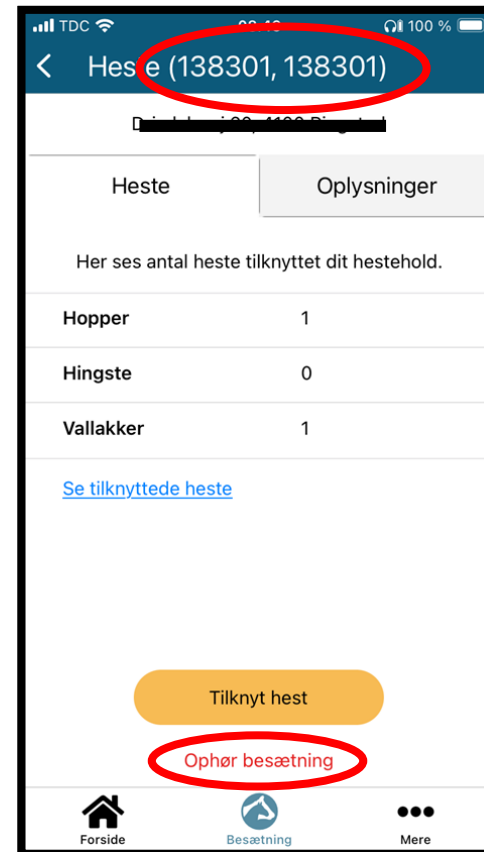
TDC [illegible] 100 %

Heste (138301, 138301)

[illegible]

Heste | Oplysninger

Her ses antal heste tilknyttet dit hestehold.

| | |
|---|---|
| Hopper | 1 |
| Hingste | 0 |
| Vallakker | 1 |

Se tilknyttede heste

Tilknyt hest

Ophør besætning

Forside
Besætning
Mere